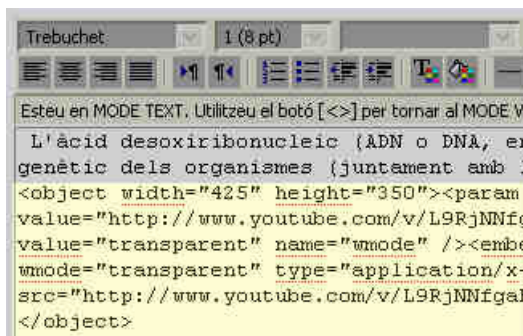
Trebuchet
1 (8 pt)
Esteu en MODE TEXT. Utilitzeu el botó [<>] per tornar al MODE V
L'àcid desoxiribonucleic (ADN o DNA, er
genètic dels organismes (juntament amb
<object width="425" height="350"><param
value="http://www.youtube.com/v/L9RjNNf
value="transparent" name="wmode" /><embe
wmode="transparent" type="application/x-
src="http://www.youtube.com/v/L9RjNNfgal
</object>